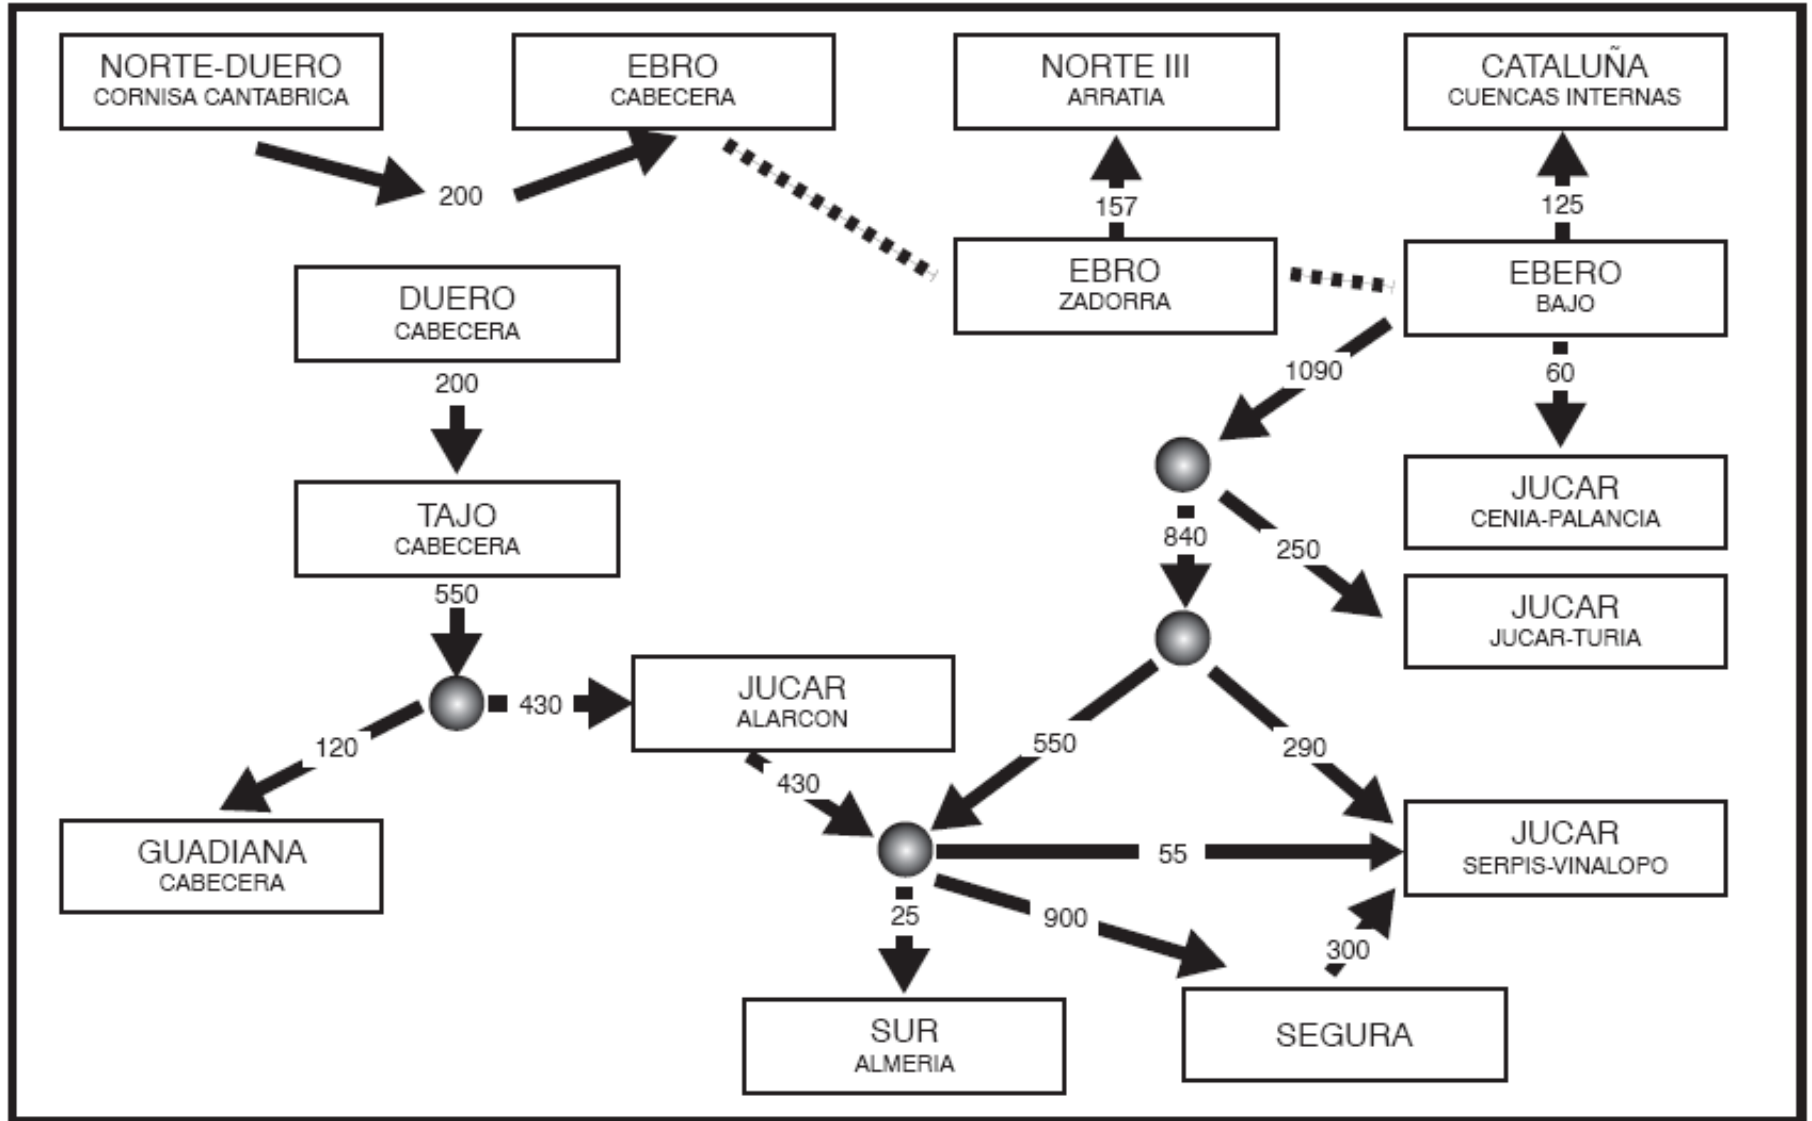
NORTE-DUERO
CORNISA CANTABRICA

EBRO
CABECERA

NORTE III
ARRATIA

CATALUÑA
CUENCAS INTERNAS

200

157

125

DUERO
CABECERA

EBRO
ZADORRA

EBERO
BAJO

200

1090

60

TAJO
CABECERA

840

250

JUCAR
CENIA-PALANCIA

550

JUCAR
JUCAR-TURIA

430

JUCAR
ALARCON

120

430

550

290

GUADIANA
CABECERA

55

JUCAR
SERPIS-VINALOPO

25

900

300

SUR
ALMERIA

SEGURA